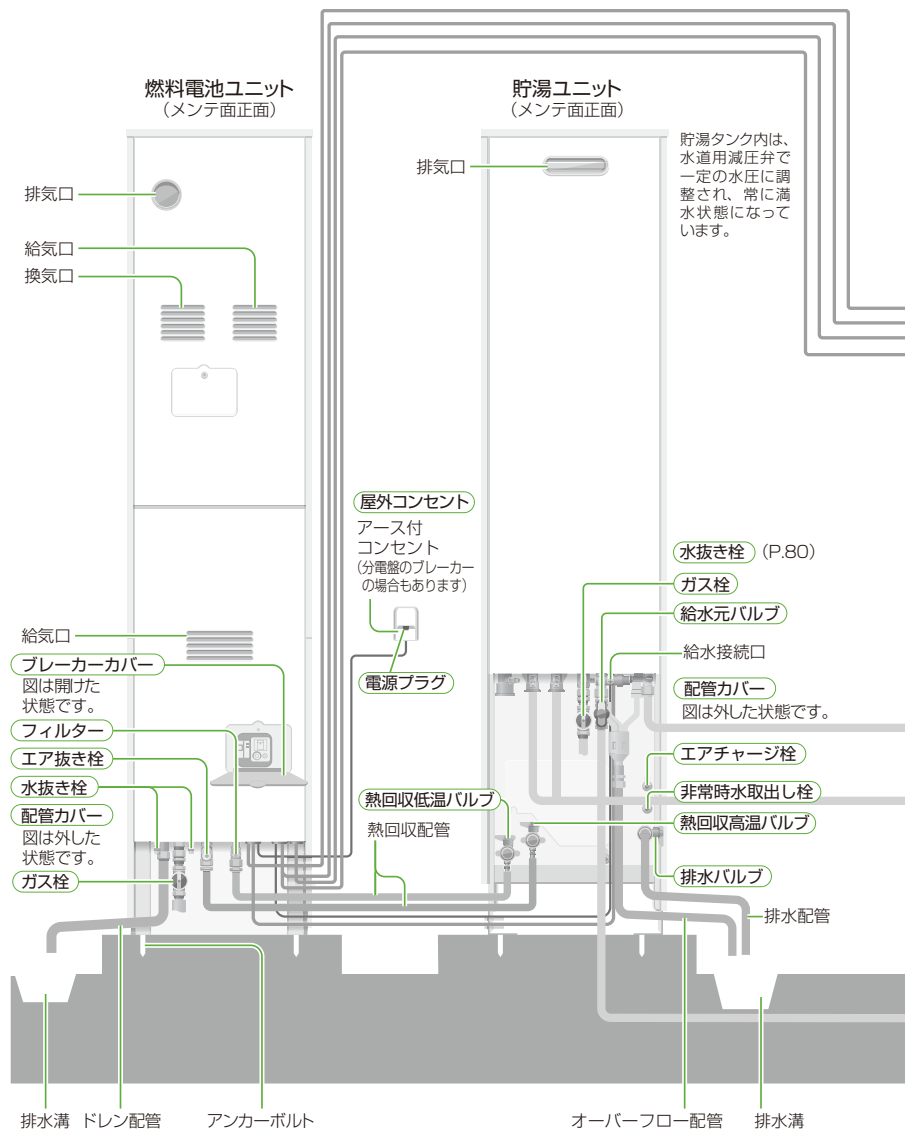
燃料電池ユニット
（メンテ面正面）

排気口

給気口

換気口

給気口

ブレーカーカバー
図は開けた状態です。

フィルター

エア抜き栓

水抜き栓

配管カバー
図は外した状態です。

ガス栓

貯湯ユニット
（メンテ面正面）

排気口

貯湯タンク内は、水道用減圧弁で一定の水圧に調整され、常に満水状態になっています。

屋外コンセント
アース付コンセント
（分電盤のブレーカーの場合もあります）

電源プラグ

水抜き栓（P.80）

ガス栓

給水元バルブ

給水接続口

配管カバー
図は外した状態です。

エアチャージ栓

非常時水取出し栓

熱回収高温バルブ

熱回収低温バルブ

熱回収配管

排水バルブ

排水配管

排水溝　ドレン配管　アンカーボルト　オーバーフロー配管　排水溝